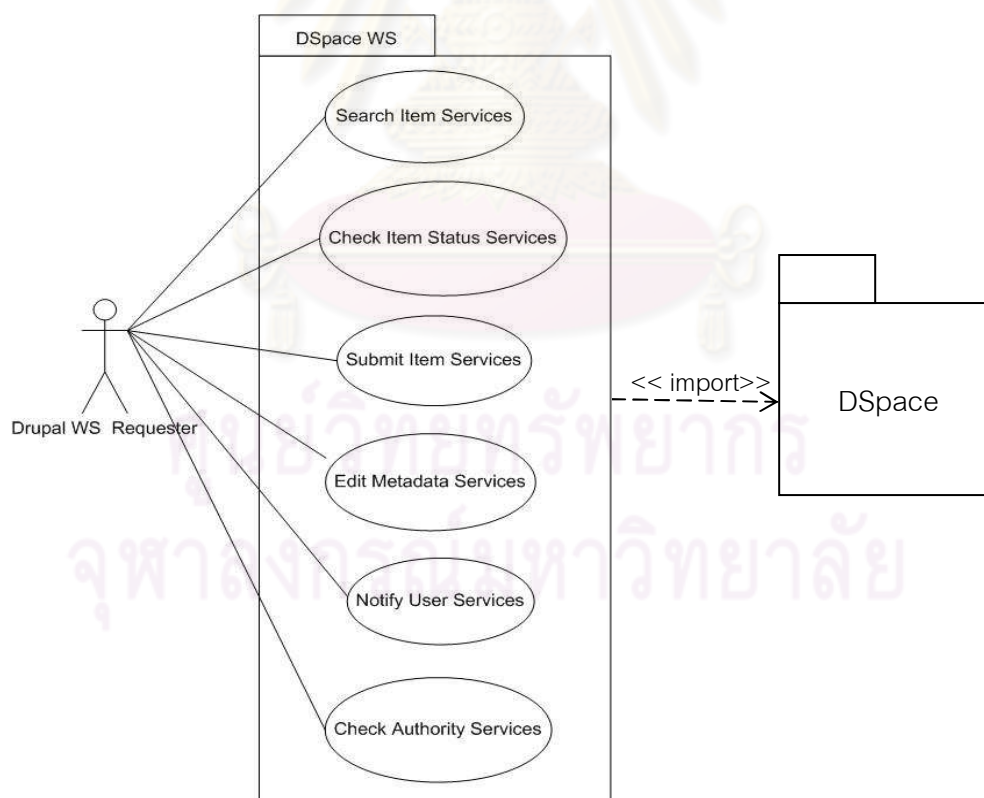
DSpace WS

Search Item Services

Check Item Status Services

Submit Item Services

Edit Metadata Services

Notify User Services

Check Authority Services

Drupal WS Requester

<< import>>

DSpace

ศูนย์วิทยทรัพยากร
จุฬาลงกรณ์มหาวิทยาลัย